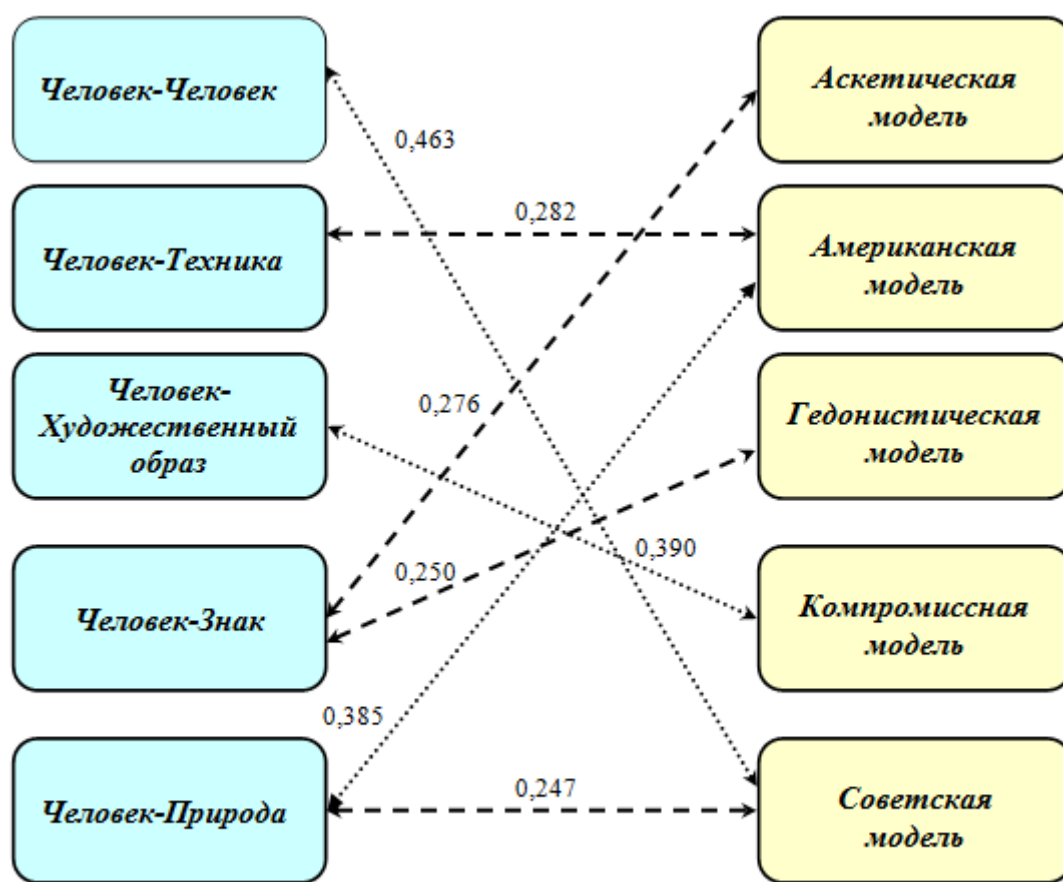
Человек-Человек

Человек-Техника

Человек-Художественный образ

Человек-Знак

Человек-Природа

Аскетическая модель

Американская модель

Гедонистическая модель

Компромиссная модель

Советская модель

0,463

0,282

0,276

0,390

0,250

0,385

0,247